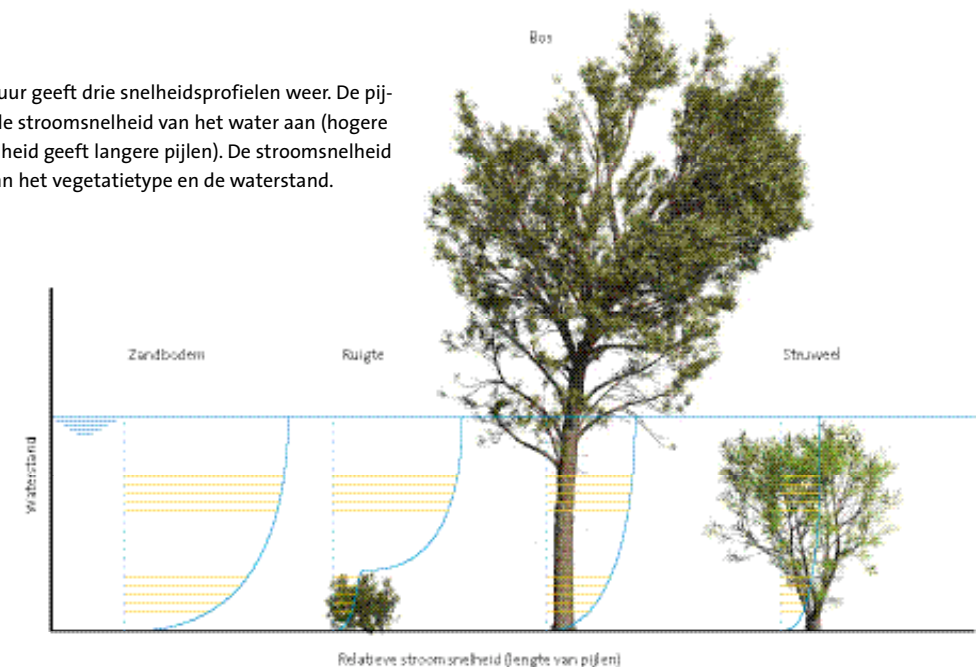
uur geeft drie snelheidsprofielen weer. De pijle stroomsnelheid van het water aan (hogere heid geeft langere pijlen). De stroomsnelheid an het vegetatietype en de waterstand.

Bos

Zandbodem

Ruigte

Struweel

Waterstand

Relatieve stroomsnelheid (lengte van pijlen)